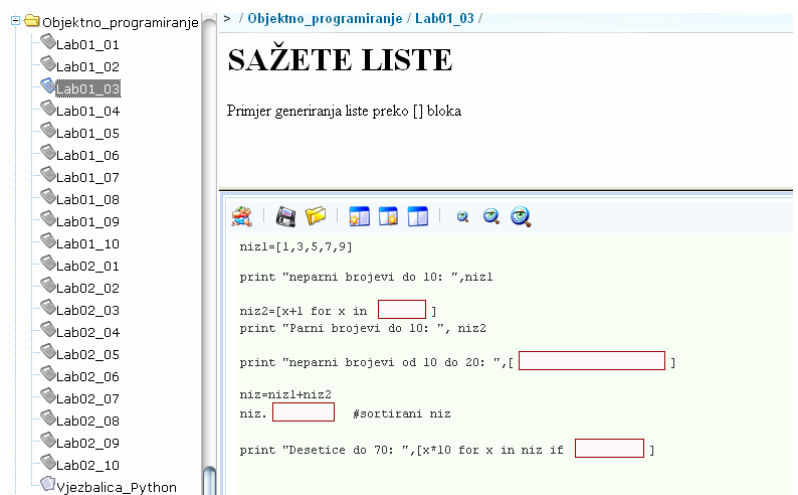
Objektno_programiranje
Lab01_01
Lab01_02
Lab01_03
Lab01_04
Lab01_05
Lab01_06
Lab01_07
Lab01_08
Lab01_09
Lab01_10
Lab02_01
Lab02_02
Lab02_03
Lab02_04
Lab02_05
Lab02_06
Lab02_07
Lab02_08
Lab02_09
Lab02_10
Vjezbalica_Python

> / Objektno_programiranje / Lab01_03 /

SAŽETE LISTE

Primjer generiranja liste preko [] bloka

niz1=[1,3,5,7,9]

print "neparni brojevi do 10: ",niz1

niz2=[x+1 for x in ]
print "Parni brojevi do 10: ", niz2

print "neparni brojevi od 10 do 20: ",[ ]

niz=niz1+niz2
niz. #sortirani niz

print "Desetice do 70: ",[x*10 for x in niz if ]